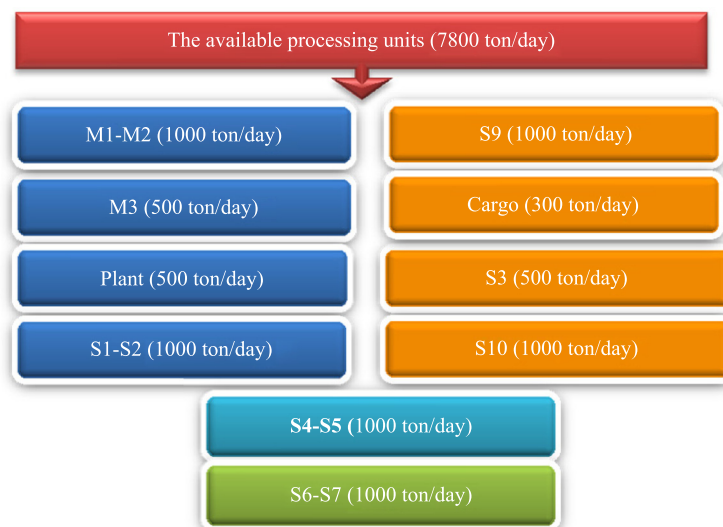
The available processing units (7800 ton/day)

M1-M2 (1000 ton/day)

M3 (500 ton/day)

Plant (500 ton/day)

S1-S2 (1000 ton/day)

S9 (1000 ton/day)

Cargo (300 ton/day)

S3 (500 ton/day)

S10 (1000 ton/day)

S4-S5 (1000 ton/day)

S6-S7 (1000 ton/day)